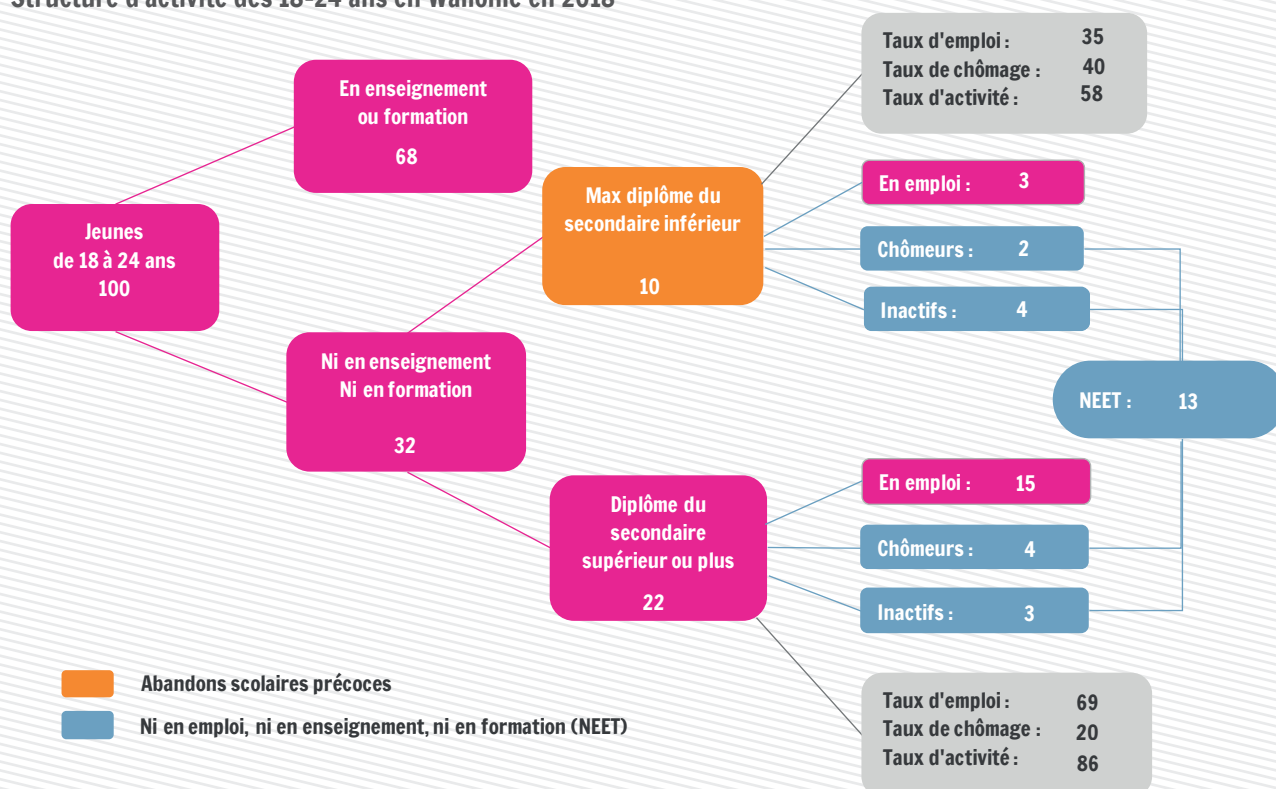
Structure d'activité des 18-24 ans en Wallonie en 2018

Jeunes de 18 à 24 ans 100

En enseignement ou formation 68

Ni en enseignement Ni en formation 32

Max diplôme du secondaire inférieur 10

Diplôme du secondaire supérieur ou plus 22

Taux d'emploi : 35
Taux de chômage : 40
Taux d'activité : 58

En emploi : 3

Chômeurs : 2

Inactifs : 4

NEET : 13

En emploi : 15

Chômeurs : 4

Inactifs : 3

Taux d'emploi : 69
Taux de chômage : 20
Taux d'activité : 86

Abandons scolaires précoces

Ni en emploi, ni en enseignement, ni en formation (NEET)